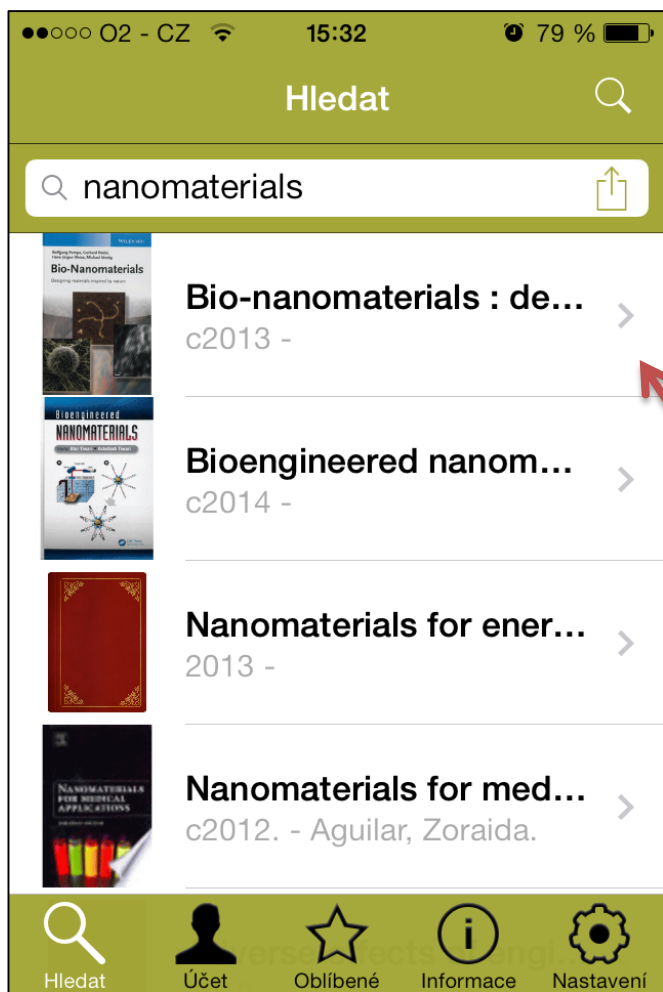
●●○○○ O2 - CZ 15:32 79 %

Hledat

nanomaterials

Bio-Nanomaterials
Bio-nanomaterials : de…
c2013 -

Bioengineered NANOMATERIALS
Bioengineered nanom…
c2014 -

Nanomaterials for ener…
2013 -

NANOMATERIALS FOR MEDICAL APPLICATIONS
Nanomaterials for med…
c2012. - Aguilar, Zoraida.

Hledat
Účet
Oblíbené
Informace
Nastavení